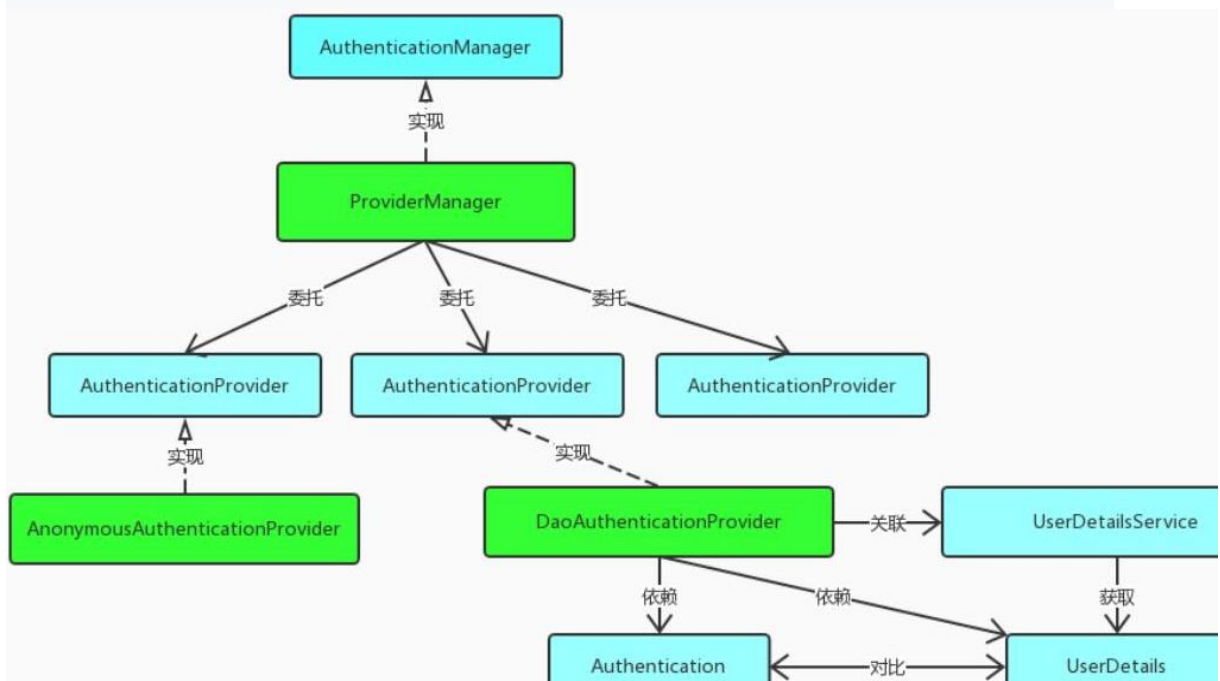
AuthenticationManager

实现

ProviderManager

委托

委托

委托

AuthenticationProvider

AuthenticationProvider

AuthenticationProvider

实现

实现

AnonymousAuthenticationProvider

DaoAuthenticationProvider

关联

UserDetailsService

依赖

依赖

获取

Authentication

对比

UserDetails